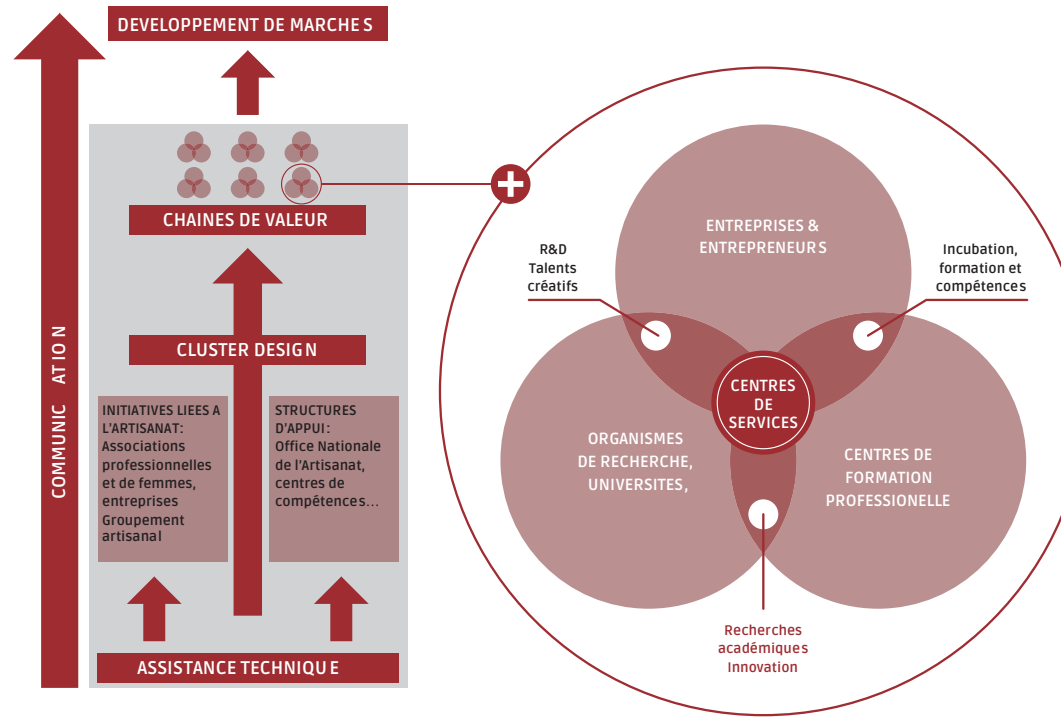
DEVELOPPEMENT DE MARCHES

COMMUNICATION

CHAINES DE VALEUR

CLUSTER DESIGN

INITIATIVES LIEES A L'ARTISANAT: Associations professionnelles et de femmes, entreprises Groupement artisanal

STRUCTURES D'APPUI: Office Nationale de l'Artisanat, centres de compétences...

ASSISTANCE TECHNIQUE

ENTREPRISES & ENTREPRENEURS

R&D Talents créatifs

Incubation, formation et compétences

CENTRES DE SERVICES

ORGANISMES DE RECHERCHE, UNIVERSITES,

CENTRES DE FORMATION PROFESSIONELLE

Recherches académiques Innovation